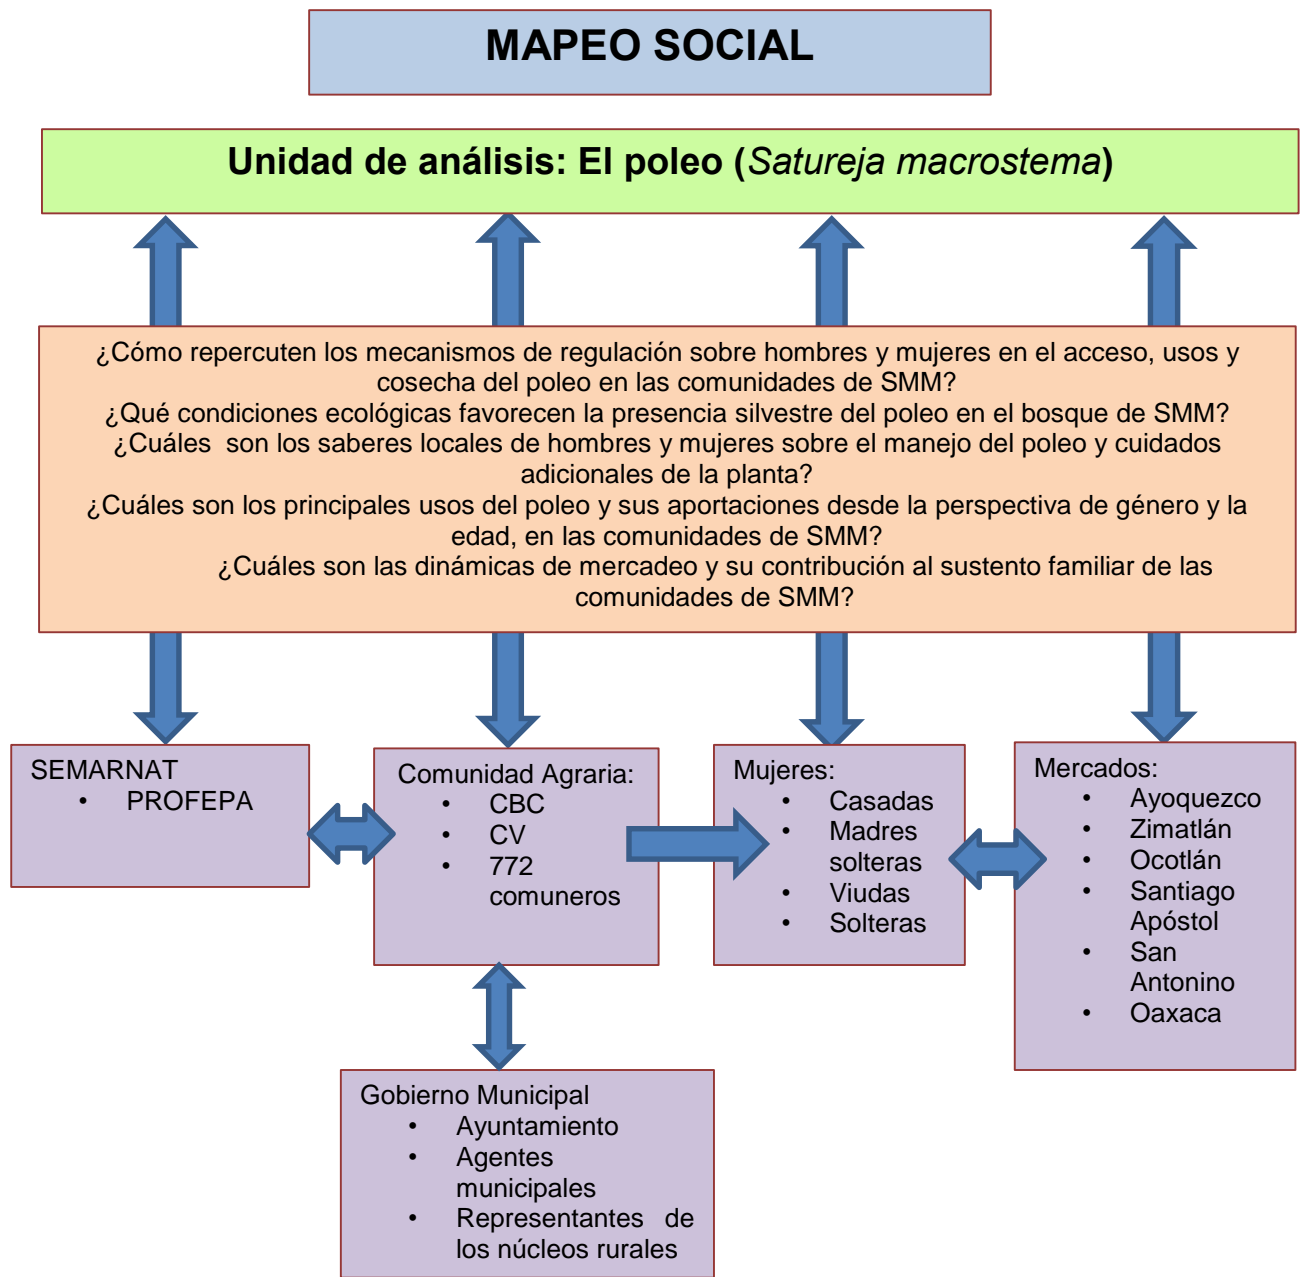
MAPEO SOCIAL

Unidad de análisis: El poleo (Satureja macrostema)

¿Cómo repercuten los mecanismos de regulación sobre hombres y mujeres en el acceso, usos y cosecha del poleo en las comunidades de SMM?
¿Qué condiciones ecológicas favorecen la presencia silvestre del poleo en el bosque de SMM?
¿Cuáles son los saberes locales de hombres y mujeres sobre el manejo del poleo y cuidados adicionales de la planta?
¿Cuáles son los principales usos del poleo y sus aportaciones desde la perspectiva de género y la edad, en las comunidades de SMM?
¿Cuáles son las dinámicas de mercadeo y su contribución al sustento familiar de las comunidades de SMM?

SEMARNAT
• PROFEPA

Comunidad Agraria:
• CBC
• CV
• 772 comuneros

Mujeres:
• Casadas
• Madres solteras
• Viudas
• Solteras

Mercados:
• Ayoquezco
• Zimatlán
• Ocotlán
• Santiago Apóstol
• San Antonino
• Oaxaca

Gobierno Municipal
• Ayuntamiento
• Agentes municipales
• Representantes de los núcleos rurales